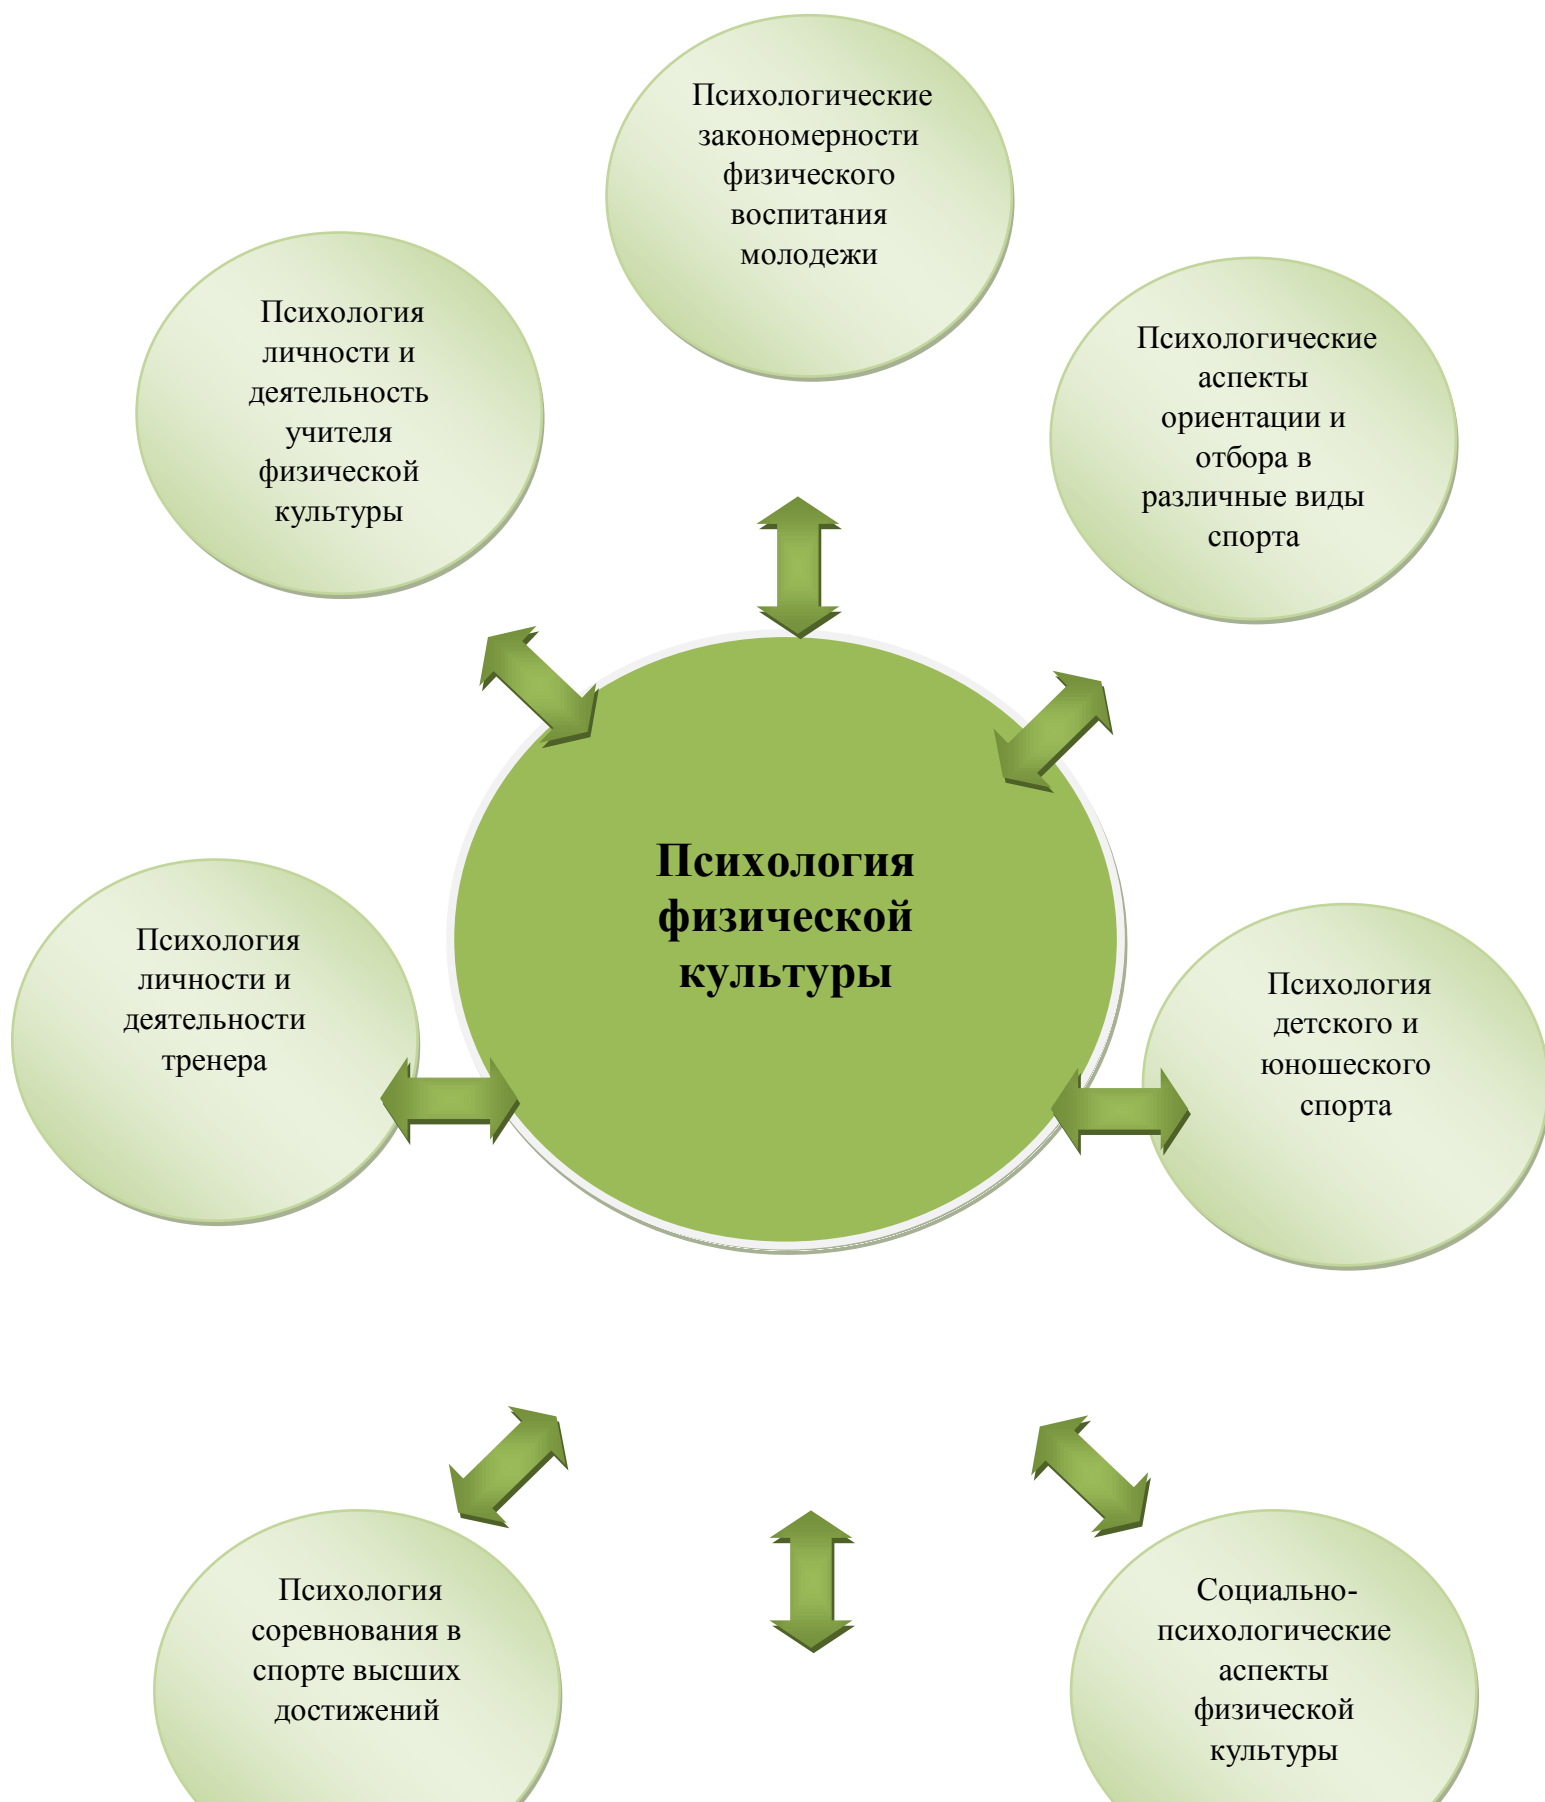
Психологические закономерности физического воспитания молодежи

Психология личности и деятельность учителя физической культуры

Психологические аспекты ориентации и отбора в различные виды спорта

**Психология физической культуры**

Психология личности и деятельности тренера

Психология детского и юношеского спорта

Психология соревнования в спорте высших достижений

Социально-психологические аспекты физической культуры